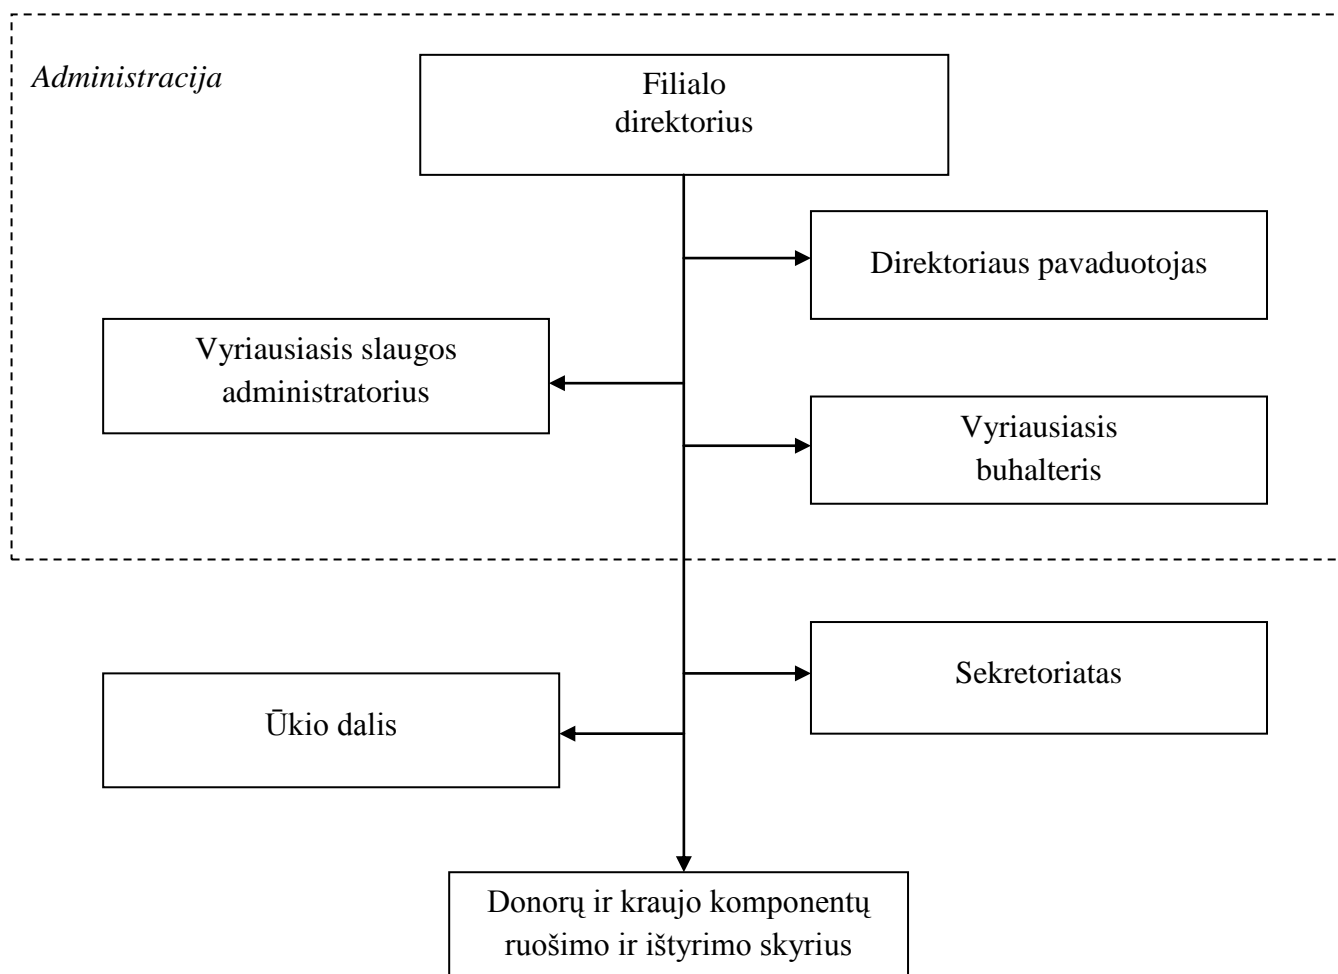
Administracija

Filialo direktorius

Direktoriaus pavaduotojas

Vyriausiasis slaugos administratorius

Vyriausiasis buhalteris

Sekretoriatas

Ūkio dalis

Donorų ir kraujo komponentų ruošimo ir ištyrimo skyrius